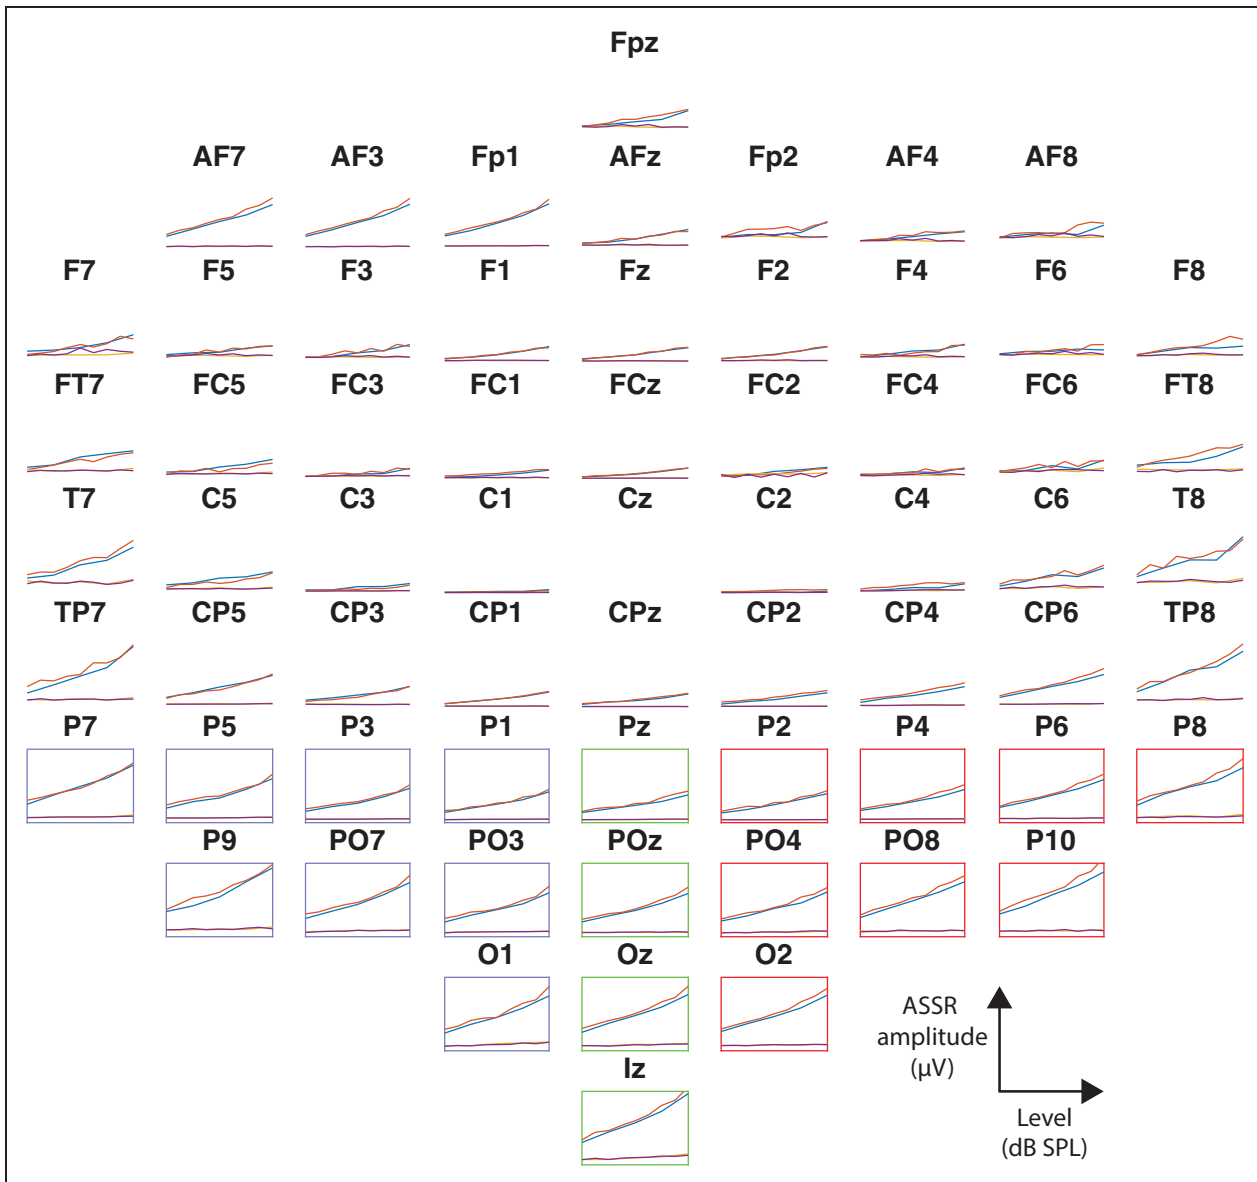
Fpz

AF7 AF3 Fp1 AFz Fp2 AF4 AF8

F7 F5 F3 F1 Fz F2 F4 F6 F8

FT7 FC5 FC3 FC1 FCz FC2 FC4 FC6 FT8

T7 C5 C3 C1 Cz C2 C4 C6 T8

TP7 CP5 CP3 CP1 CPz CP2 CP4 CP6 TP8

P7 P5 P3 P1 Pz P2 P4 P6 P8

P9 PO7 PO3 POz PO4 PO8 P10

O1 Oz O2

Iz

ASSR amplitude (μV)

Level (dB SPL)